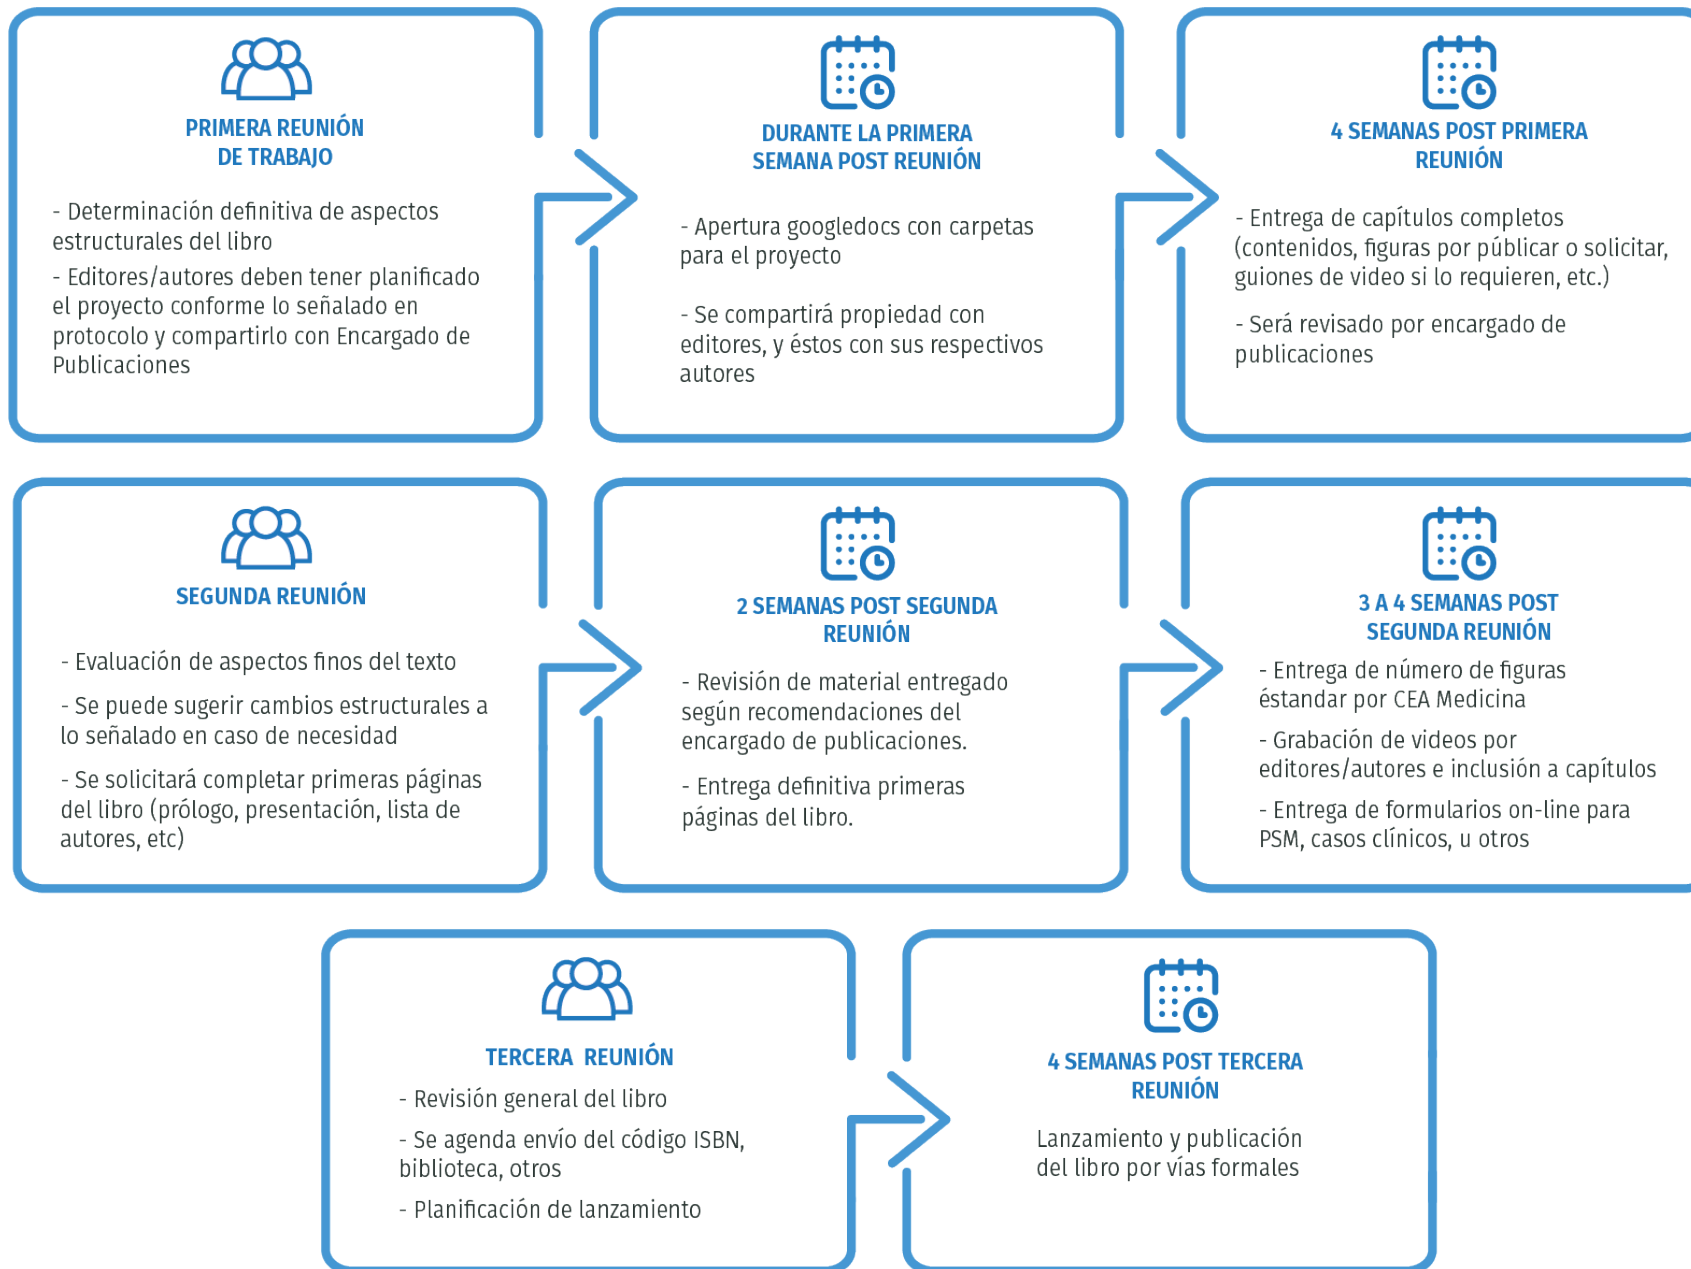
PRIMERA REUNIÓN DE TRABAJO

- Determinación definitiva de aspectos estructurales del libro
- Editores/autores deben tener planificado el proyecto conforme lo señalado en protocolo y compartirlo con Encargado de Publicaciones

DURANTE LA PRIMERA SEMANA POST REUNIÓN

- Apertura googledocs con carpetas para el proyecto

- Se compartirá propiedad con editores, y éstos con sus respectivos autores

4 SEMANAS POST PRIMERA REUNIÓN

- Entrega de capítulos completos (contenidos, figuras por públicar o solicitar, guiones de video si lo requieren, etc.)

- Será revisado por encargado de publicaciones

SEGUNDA REUNIÓN

- Evaluación de aspectos finos del texto

- Se puede sugerir cambios estructurales a lo señalado en caso de necesidad

- Se solicitará completar primeras páginas del libro (prólogo, presentación, lista de autores, etc)

2 SEMANAS POST SEGUNDA REUNIÓN

- Revisión de material entregado según recomendaciones del encargado de publicaciones.

- Entrega definitiva primeras páginas del libro.

3 A 4 SEMANAS POST SEGUNDA REUNIÓN

- Entrega de número de figuras éstandar por CEA Medicina

- Grabación de videos por editores/autores e inclusión a capítulos

- Entrega de formularios on-line para PSM, casos clínicos, u otros

TERCERA REUNIÓN

- Revisión general del libro

- Se agenda envío del código ISBN, biblioteca, otros

- Planificación de lanzamiento

4 SEMANAS POST TERCERA REUNIÓN

Lanzamiento y publicación del libro por vías formales